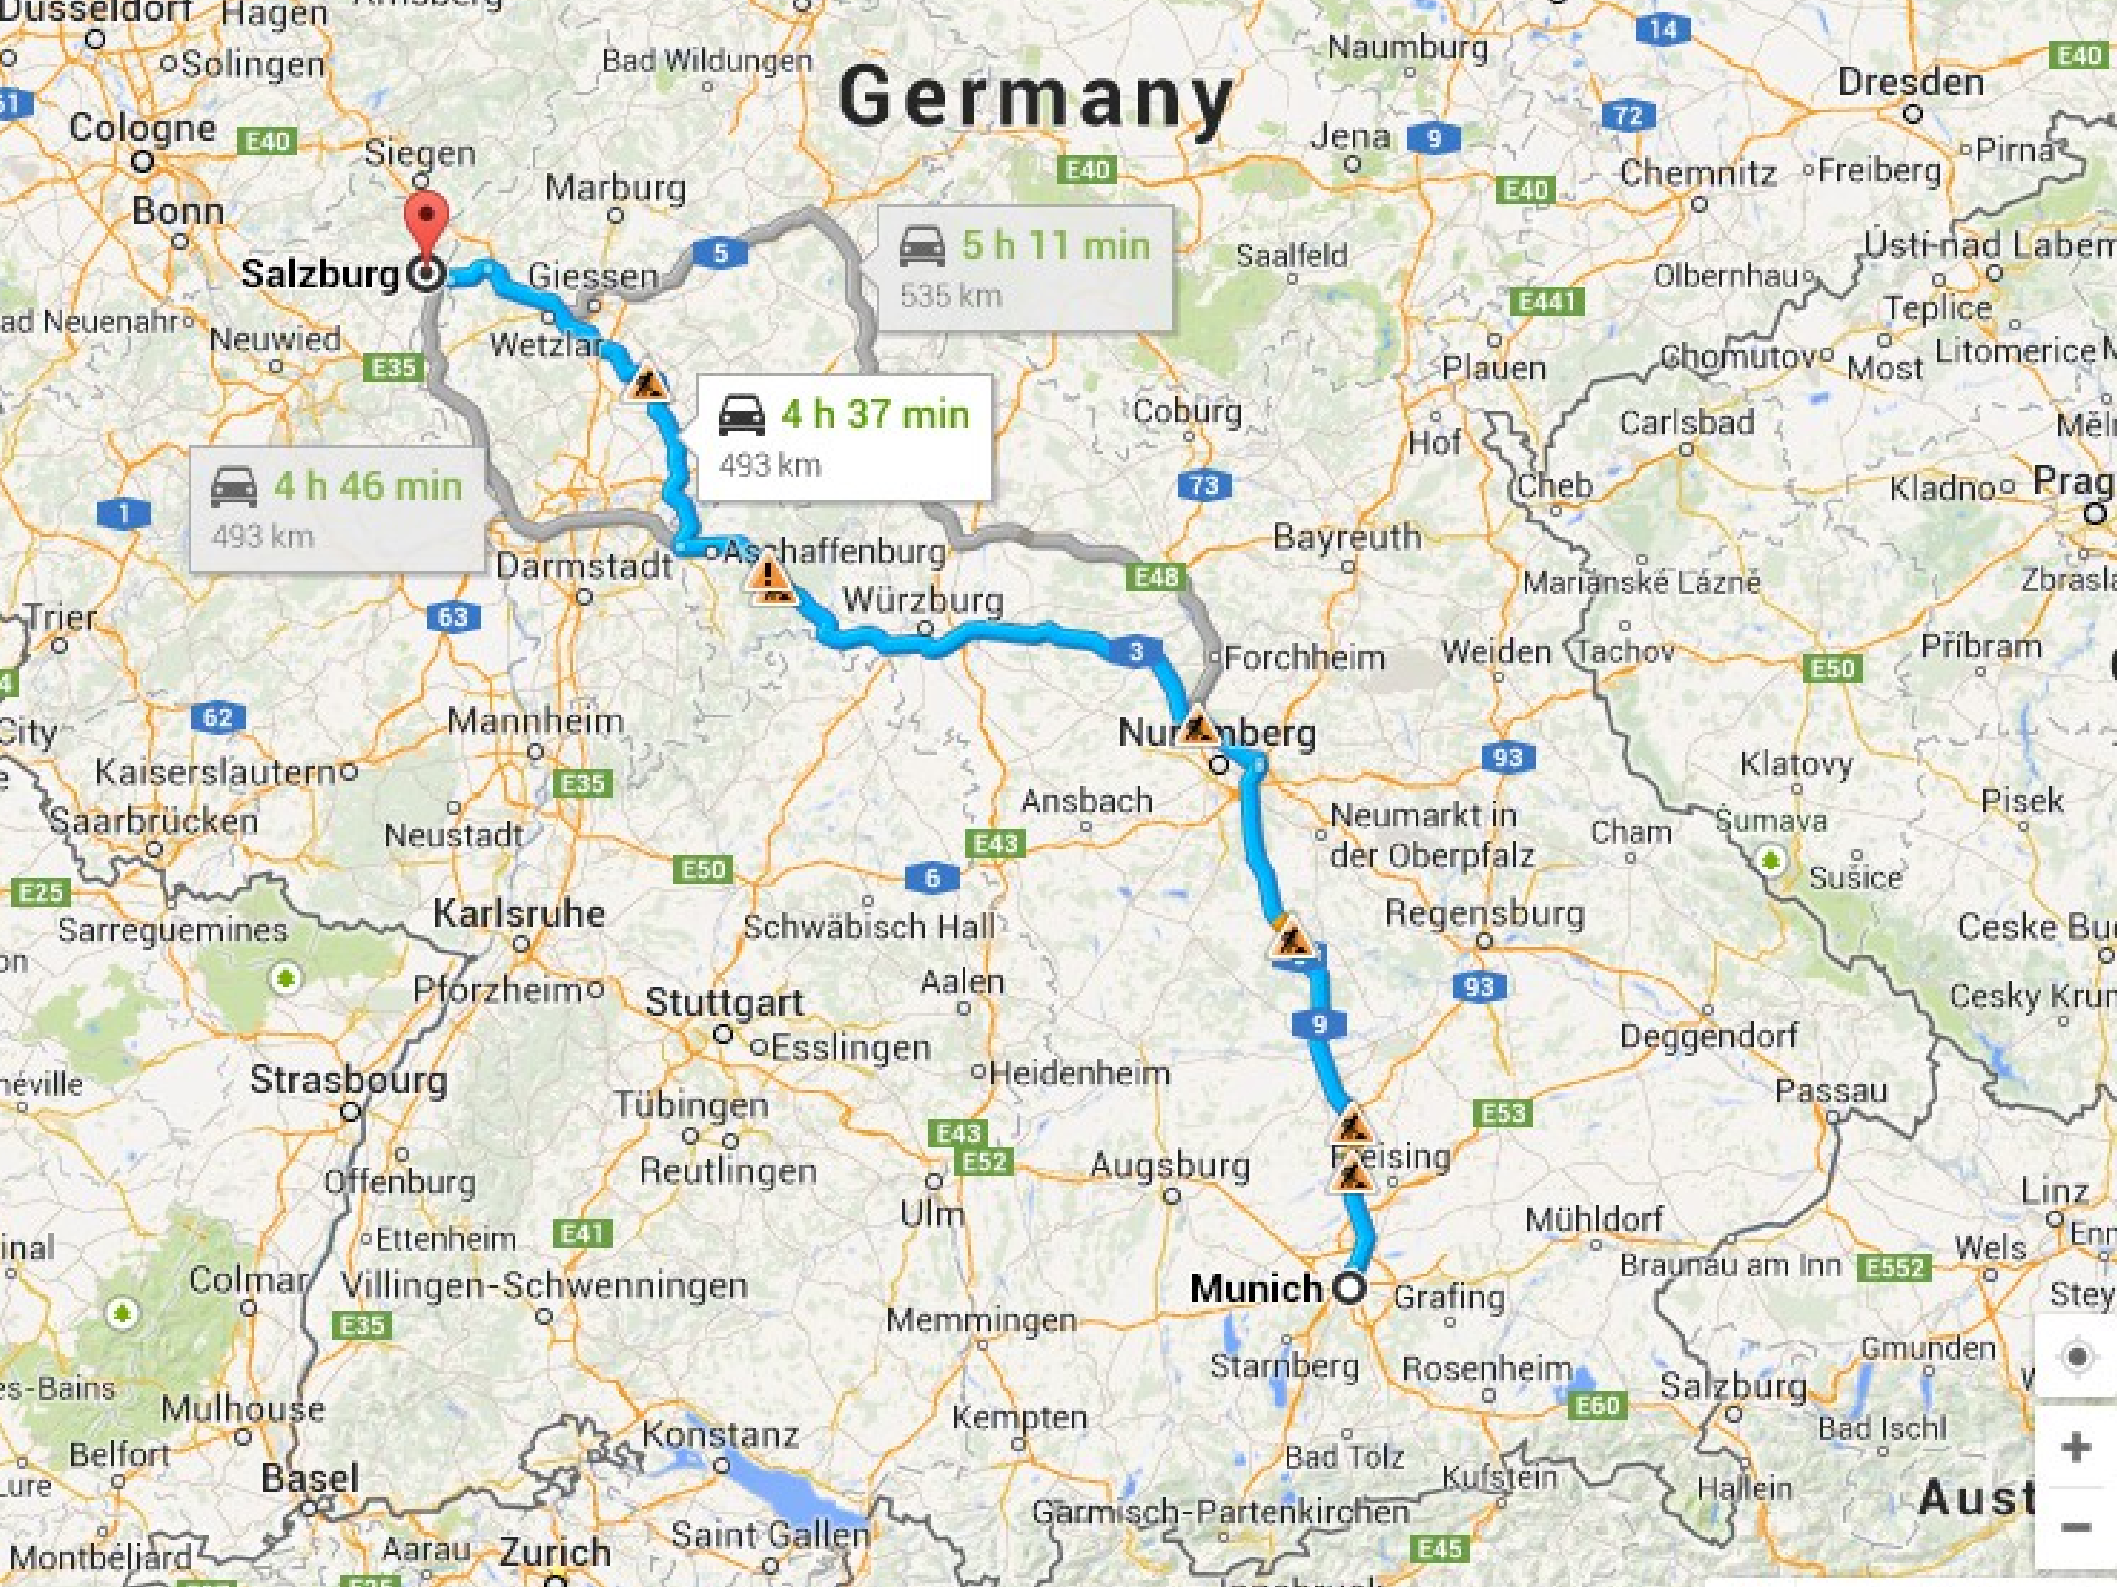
Düsseldorf Hagen
Solingen
Bad Wildungen
Germany
Naumburg
14
E40
Dresden
Cologne
E40
Siegen
Jena
9
72
Chemnitz
Freiberg
Pirna
Bonn
Marburg
E40
E40
Salzburg
Giessen
5
5 h 11 min
535 km
Saalfeld
Ústí nad Labem
Olbernhau
E441
Teplice
Bad Neuenahr
Neuwied
Wetzlar
E35
Plauen
Chomutov
Most
Litomerice
4 h 37 min
493 km
Coburg
Hof
Carlsbad
Mělník
4 h 46 min
493 km
1
73
Cheb
Kladno
Prag
Darmstadt
Aschaffenburg
Bayreuth
Würzburg
E48
Mariánské Lázně
Zbraslav
Trier
63
3
Forchheim
Weiden
Tachov
Příbram
E50
City
62
Mannheim
Nurnberg
93
Kaiserslautern
E35
Ansbach
Klatovy
Saarbrücken
Neustadt
Neumarkt in der Oberpfalz
Cham
Šumava
Písek
E43
E25
E50
6
Sušice
Karlsruhe
Sarreguemines
Schwäbisch Hall
Regensburg
Ceske Bu
Aalen
93
Pforzheim
Stuttgart
9
Cesky Krum
Esslingen
Deggendorf
Heidenheim
Strasbourg
Passau
Tübingen
E53
E43
Lunéville
E52
Augsburg
Freising
Offenburg
Reutlingen
Ulm
Linz
Ettenheim
E41
Mühldorf
Enns
Colmar
Wels
Villingen-Schwenningen
Braunau am Inn
E552
Munich
Grafing
Steyr
E35
Memmingen
Starnberg
Rosenheim
Gmunden
Salzburg
Mulhouse
E60
Kempten
Bad Ischl
Belfort
Basel
Konstanz
Bad Tölz
Kufstein
Hallein
Aust
Garmisch-Partenkirchen
Aarau
Zurich
Saint Gallen
E45
Montbéliard
+
−